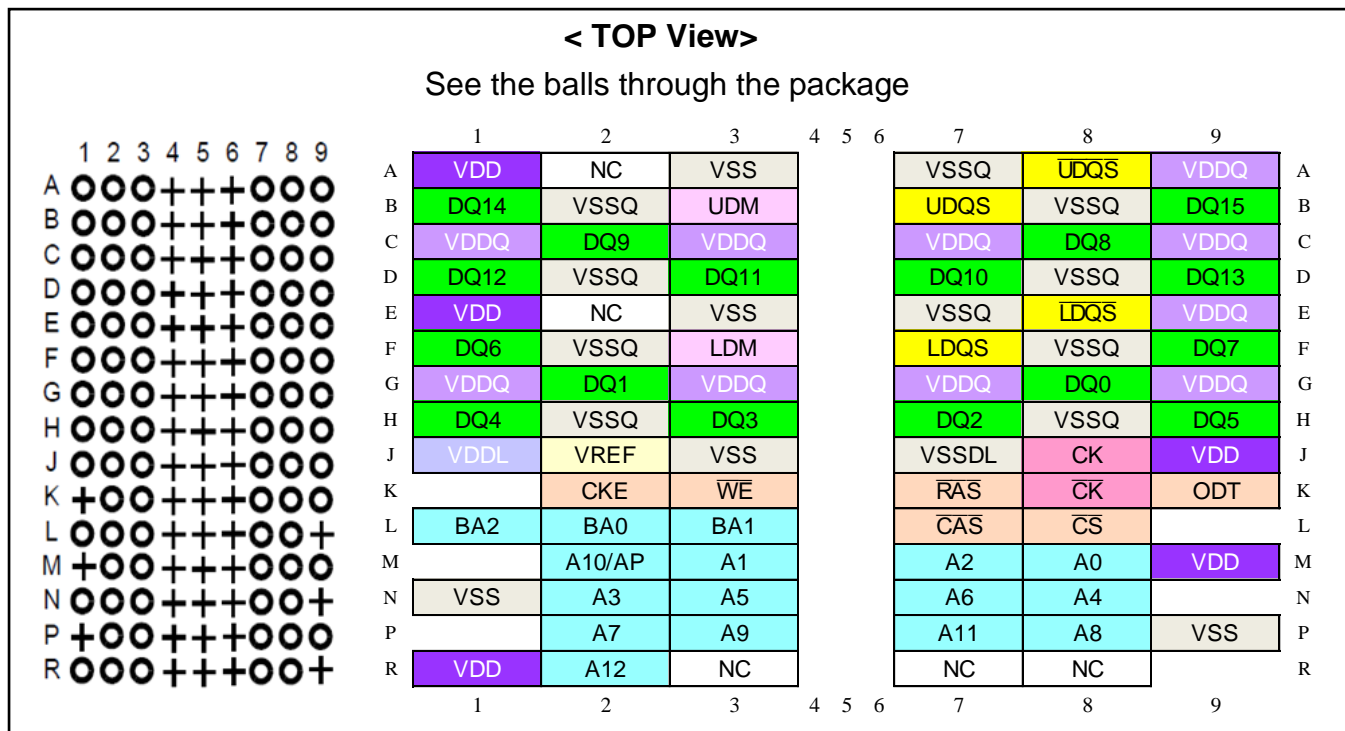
< TOP View>

See the balls through the package

1 2 3 4 5 6 7 8 9
A OOO+++OOO
B OOO+++OOO
C OOO+++OOO
D OOO+++OOO
E OOO+++OOO
F OOO+++OOO
G OOO+++OOO
H OOO+++OOO
J OOO+++OOO
K +OO+++OOO
L OOO+++OO+
M +OO+++OOO
N OOO+++OO+
P +OO+++OOO
R OOO+++OO+

| | 1 | 2 | 3 | 4 | 5 | 6 | 7 | 8 | 9 | |
|---|---|---|---|---|---|---|---|---|---|---|
| A | VDD | NC | VSS | | | | VSSQ | $\overline{UDQS}$ | VDDQ | A |
| B | DQ14 | VSSQ | UDM | | | | UDQS | VSSQ | DQ15 | B |
| C | VDDQ | DQ9 | VDDQ | | | | VDDQ | DQ8 | VDDQ | C |
| D | DQ12 | VSSQ | DQ11 | | | | DQ10 | VSSQ | DQ13 | D |
| E | VDD | NC | VSS | | | | VSSQ | $\overline{LDQS}$ | VDDQ | E |
| F | DQ6 | VSSQ | LDM | | | | LDQS | VSSQ | DQ7 | F |
| G | VDDQ | DQ1 | VDDQ | | | | VDDQ | DQ0 | VDDQ | G |
| H | DQ4 | VSSQ | DQ3 | | | | DQ2 | VSSQ | DQ5 | H |
| J | VDDL | VREF | VSS | | | | VSSDL | CK | VDD | J |
| K | | CKE | $\overline{WE}$ | | | | $\overline{RAS}$ | $\overline{CK}$ | ODT | K |
| L | BA2 | BA0 | BA1 | | | | $\overline{CAS}$ | $\overline{CS}$ | | L |
| M | | A10/AP | A1 | | | | A2 | A0 | VDD | M |
| N | VSS | A3 | A5 | | | | A6 | A4 | | N |
| P | | A7 | A9 | | | | A11 | A8 | VSS | P |
| R | VDD | A12 | NC | | | | NC | NC | | R |
| | 1 | 2 | 3 | 4 | 5 | 6 | 7 | 8 | 9 | |